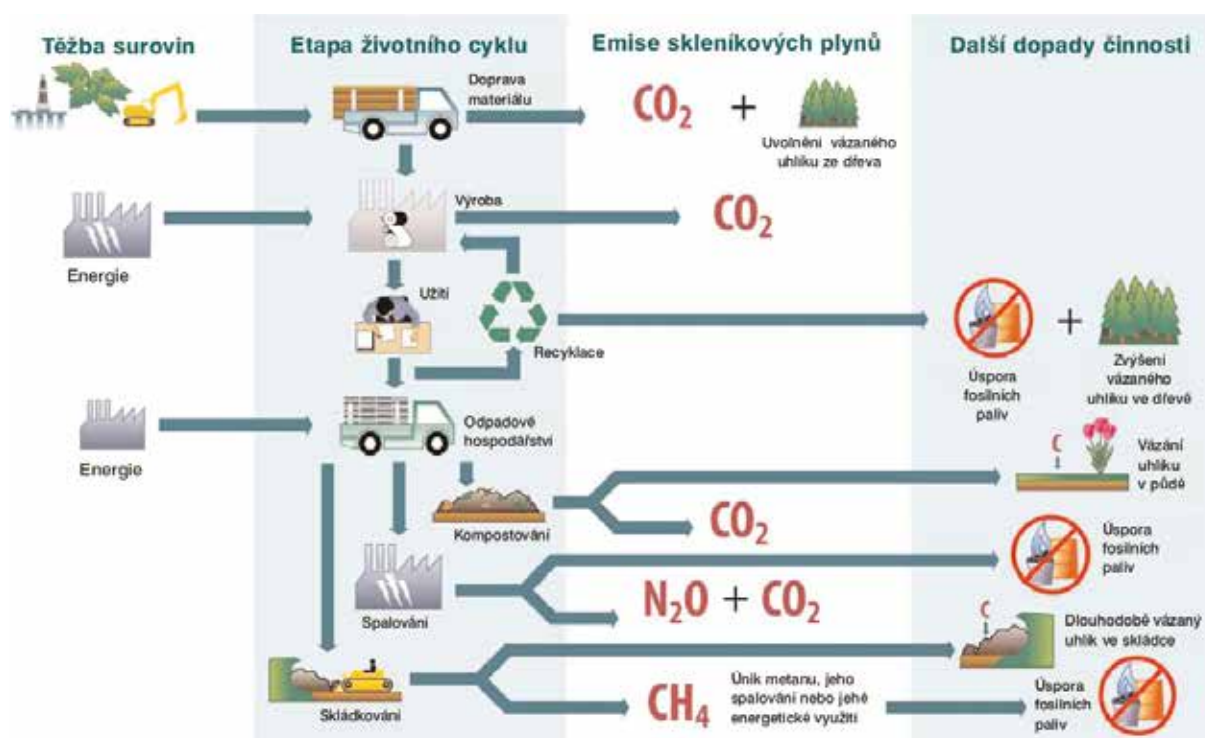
Těžba surovin

Etapa životního cyklu

Emise skleníkových plynů

Další dopady činnosti

Doprava materiálu

$CO_2$ +

Uvolnění vázaného uhlíku ze dřeva

Výroba

$CO_2$

Energie

Užití

Recyklace

Úspora fosilních paliv

+

Zvýšení vázaného uhlíku ve dřevě

Energie

Odpadové hospodářství

C

Vázání uhlíku v půdě

Kompostování

$CO_2$

Úspora fosilních paliv

Spalování

$N_2O + CO_2$

C

Dlouhodobě vázaný uhlík ve skládce

Skládkování

$CH_4$

Únik metanu, jeho spalování nebo jeho energetické využití

Úspora fosilních paliv